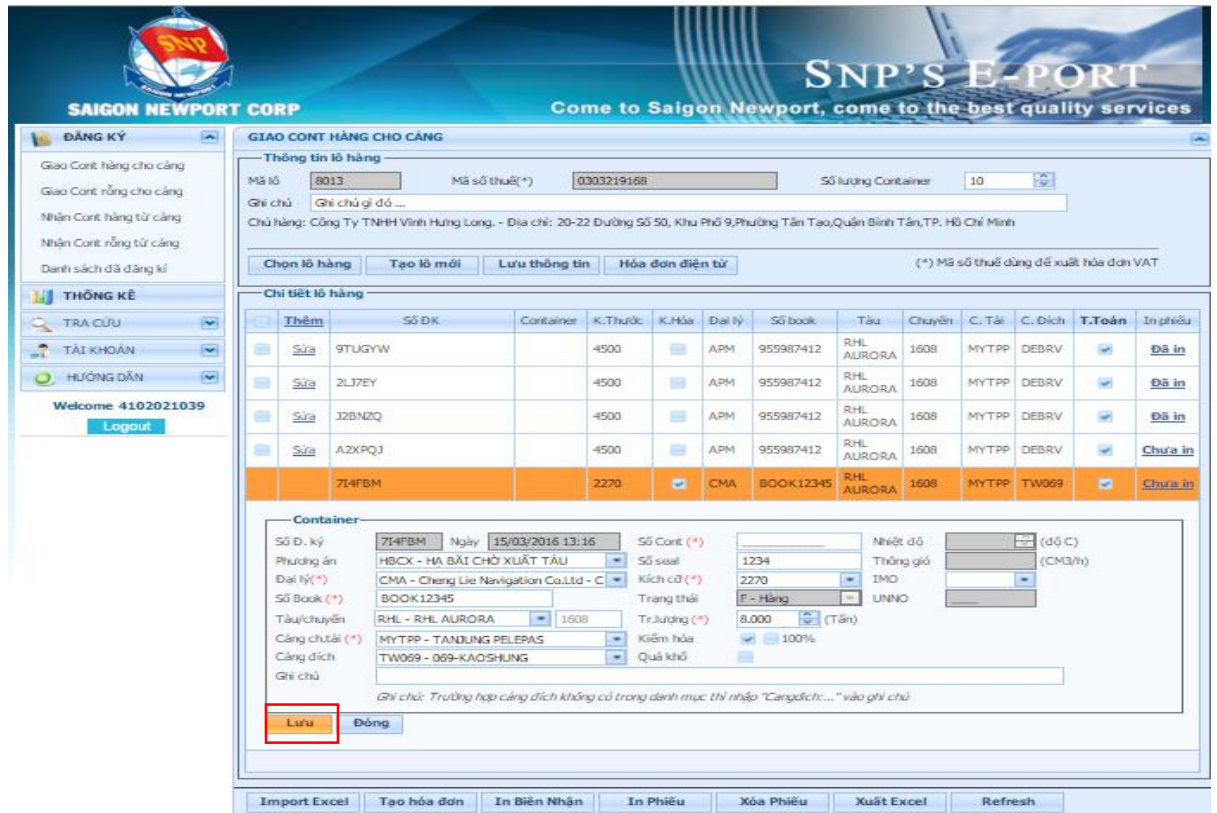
SNP
SAIGON NEWPORT CORP
SNP'S E-PORT
Come to Saigon Newport, come to the best quality services

ĐĂNG KÝ
Giao Cont hàng cho cảng
Giao Cont rỗng cho cảng
Nhận Cont hàng từ cảng
Nhận Cont rỗng từ cảng
Danh sách đã đăng kí
THỐNG KÊ
TRA CỨU
TÀI KHOẢN
HƯỚNG DẪN
Welcome 4102021039
Logout

GIAO CONT HÀNG CHO CẢNG
Thông tin lô hàng
Mã lô 8013 Mã số thuế(*) 0303219168 Số lượng Container 10
Ghi chú Ghi chú gì đó ...
Chủ hàng: Công Ty TNHH Vinh Hưng Long. - Địa chỉ: 20-22 Đường Số 50, Khu Phố 9,Phường Tân Tạo,Quận Bình Tân,TP. Hồ Chí Minh
Chọn lô hàng | Tạo lô mới | Lưu thông tin | Hóa đơn điện tử
(*) Mã số thuế dùng để xuất hóa đơn VAT

Chi tiết lô hàng

| | Thêm | Số ĐK | Container | K.Thước | K.Hóa | Đại lý | Số book | Tàu | Chuyến | C. Tải | C. Đích | T.Toán | In phiếu |
|---|---|---|---|---|---|---|---|---|---|---|---|---|---|
| | Sửa | 9TUGYW | | 4500 | | APM | 955987412 | RHL AURORA | 1608 | MYTPP | DEBRV | | Đã in |
| | Sửa | 2LJ7EY | | 4500 | | APM | 955987412 | RHL AURORA | 1608 | MYTPP | DEBRV | | Đã in |
| | Sửa | J2BNZQ | | 4500 | | APM | 955987412 | RHL AURORA | 1608 | MYTPP | DEBRV | | Đã in |
| | Sửa | A2XPQJ | | 4500 | | APM | 955987412 | RHL AURORA | 1608 | MYTPP | DEBRV | | Chưa in |
| | | 7I4FBM | | 2270 | | CMA | BOOK12345 | RHL AURORA | 1608 | MYTPP | TW069 | | Chưa in |

Container
Số Đ. ký 7I4FBM Ngày 15/03/2016 13:16
Số Cont (*)
Nhiệt độ (độ C)
Phương án HBCX - HẠ BÃI CHỜ XUẤT TÀU
Số seal 1234
Thông gió (CM3/h)
Đại lý(*) CMA - Cheng Lie Navigation Co.Ltd - C
Kích cỡ (*) 2270
IMO
Số Book (*) BOOK12345
Trạng thái F - Hàng
UNNO
Tàu/chuyến RHL - RHL AURORA 1608
Tr.lượng (*) 8.000 (Tấn)
Cảng ch.tải (*) MYTPP - TANJUNG PELEPAS
Kiểm hóa 100%
Cảng đích TW069 - 069-KAOSHUNG
Quá khổ
Ghi chú
Ghi chú: Trường hợp cảng đích không có trong danh mục thì nhập "Cangdich:..." vào ghi chú
Lưu Đóng

Import Excel | Tạo hóa đơn | In Biên Nhận | In Phiếu | Xóa Phiếu | Xuất Excel | Refresh